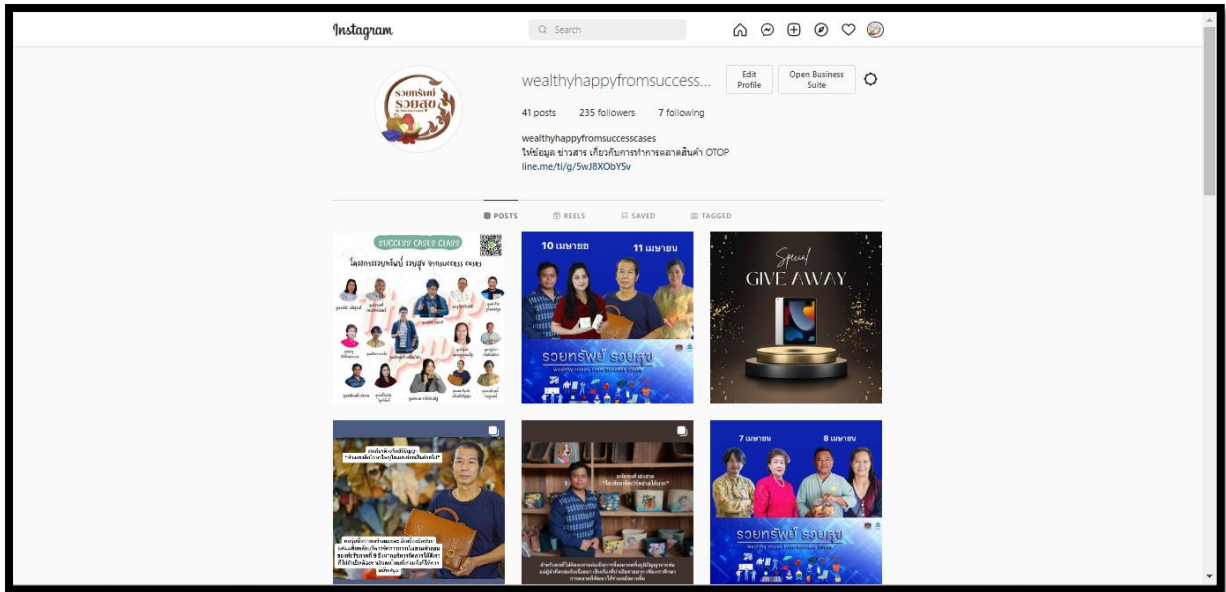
Instagram

Search

wealthyhappyfromsuccess...

Edit Profile

Open Business Suite

41 posts 235 followers 7 following

wealthyhappyfromsuccesscases
ให้ข้อมูล ข่าวสาร เกี่ยวกับการทำการตลาดสินค้า OTOP
line.me/ti/g/5wJ8XObYSv

POSTS REELS SAVED TAGGED

SUCCESS CASES CLASS

โครงการรวยทรัพย์ รวยสุข จาก SUCCESS CASES

10 เมษายน 11 เมษายน

รวยทรัพย์ รวยสุข

Special
GIVE AWAY

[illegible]

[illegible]

7 เมษายน 8 เมษายน

รวยทรัพย์ รวยสุข